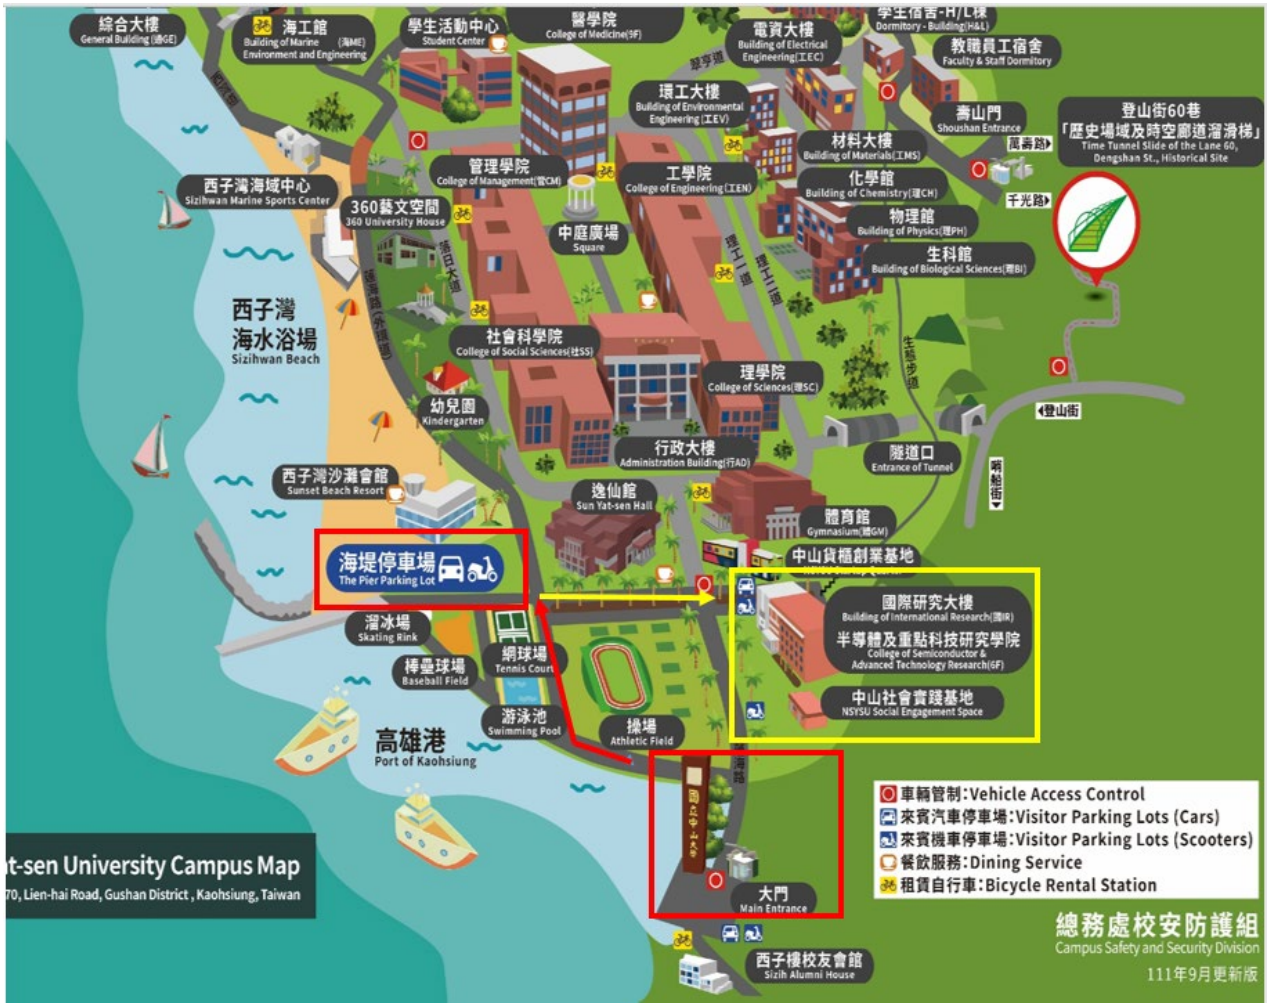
綜合大樓
General Building(綜GE)

海工館
Building of Marine (海ME)
Environment and Engineering

學生活動中心
Student Center

醫學院
College of Medicine(9F)

電資大樓
Building of Electrical Engineering(工EC)

學生宿舍-H/L棟
Dormitory - Building(H&L)

教職員工宿舍
Faculty & Staff Dormitory

翠亨路

環工大樓
Building of Environmental Engineering(工EV)

壽山門
Shoushan Entrance

登山街60巷
「歷史場域及時空廊道溜滑梯」
Time Tunnel Slide of the Lane 60, Dengshan St., Historical Site

萬壽路

材料大樓
Building of Materials(工MS)

管理學院
College of Management(管CM)

工學院
College of Engineering(工EN)

化學館
Building of Chemistry(理CH)

千光路

西子灣海域中心
Sizihwan Marine Sports Center

360藝文空間
360 University House

物理館
Building of Physics(理PH)

中庭廣場
Square

生科館
Building of Biological Sciences(理BI)

落日大道

西子灣
海水浴場
Sizihwan Beach

蓮海路(外環道)

理工一道

理工二道

社會科學院
College of Social Sciences(社SS)

生態步道

理學院
College of Sciences(理SC)

幼兒園
Kindergarten

登山街

行政大樓
Administration Building(行AD)

隧道口
Entrance of Tunnel

哨船頭

西子灣沙灘會館
Sunset Beach Resort

逸仙館
Sun Yat-sen Hall

體育館
Gymnasium(體GM)

中山貨櫃創業基地

海堤停車場
The Pier Parking Lot

國際研究大樓
Building of International Research(國IR)

半導體及重點科技研究學院
College of Semiconductor & Advanced Technology Research(6F)

溜冰場
Skating Rink

網球場
Tennis Court

棒壘球場
Baseball Field

中山社會實踐基地
NSYSU Social Engagement Space

游泳池
Swimming Pool

操場
Athletic Field

高雄港
Port of Kaohsiung

海路

國立中山大學

t-sen University Campus Map
70, Lien-hai Road, Gushan District, Kaohsiung, Taiwan

車輛管制:Vehicle Access Control
來賓汽車停車場:Visitor Parking Lots (Cars)
來賓機車停車場:Visitor Parking Lots (Scooters)
餐飲服務:Dining Service
租賃自行車:Bicycle Rental Station

大門
Main Entrance

西子樓校友會館
Sizih Alumni House

總務處校安防護組
Campus Safety and Security Division
111年9月更新版